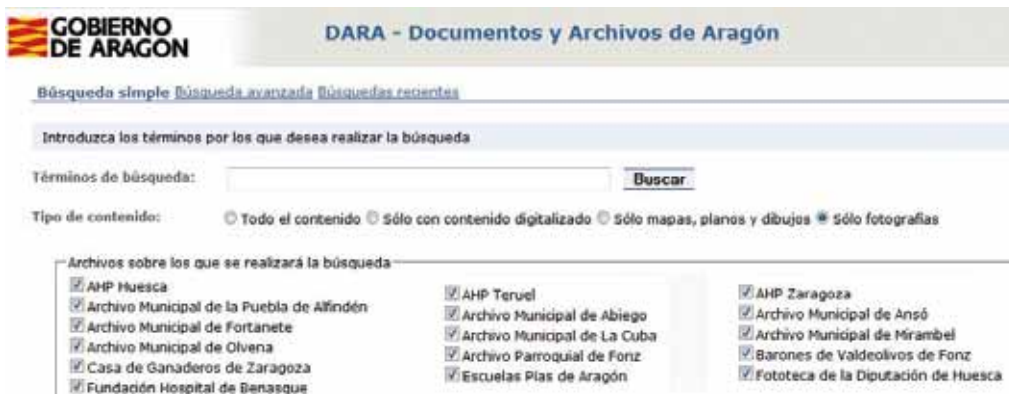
GOBIERNO DE ARAGON

DARA - Documentos y Archivos de Aragón

Búsqueda simple Búsqueda avanzada Búsquedas recientes

Introduzca los términos por los que desea realizar la búsqueda

Términos de búsqueda: Buscar

Tipo de contenido: Todo el contenido Sólo con contenido digitalizado Sólo mapas, planos y dibujos Sólo fotografías

Archivos sobre los que se realizará la búsqueda

AHP Huesca
Archivo Municipal de la Puebla de Alfindén
Archivo Municipal de Fortanete
Archivo Municipal de Olvena
Casa de Ganaderos de Zaragoza
Fundación Hospital de Benasque

AHP Teruel
Archivo Municipal de Abiego
Archivo Municipal de La Cuba
Archivo Parroquial de Fonz
Escuelas Pías de Aragón

AHP Zaragoza
Archivo Municipal de Ansó
Archivo Municipal de Mirambel
Barones de Valdeolivos de Fonz
Fototeca de la Diputación de Huesca